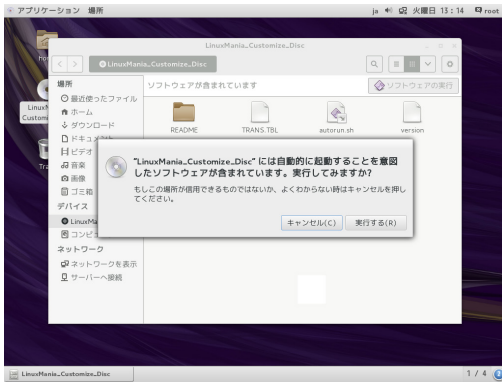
アプリケーション 場所

ja 火曜日 13:14 root

LinuxMania_Customize_Disc

LinuxMania_Customize_Disc

場所
最近使ったファイル
ホーム
ダウンロード
ドキュメント
ビデオ
音楽
画像
ゴミ箱
デバイス
LinuxMa
コンピュータ
ネットワーク
ネットワークを表示
サーバーへ接続

ソフトウェアが含まれています
ソフトウェアの実行

README
TRANS.TBL
autorun.sh
version

"LinuxMania_Customize_Disc" には自動的に起動することを意図したソフトウェアが含まれています。実行してみますか?

もしこの場所が信用できるものではないか、よくわからない時はキャンセルを押してください。

キャンセル(C)
実行する(R)

LinuxMania_Customize_Disc
1 / 4